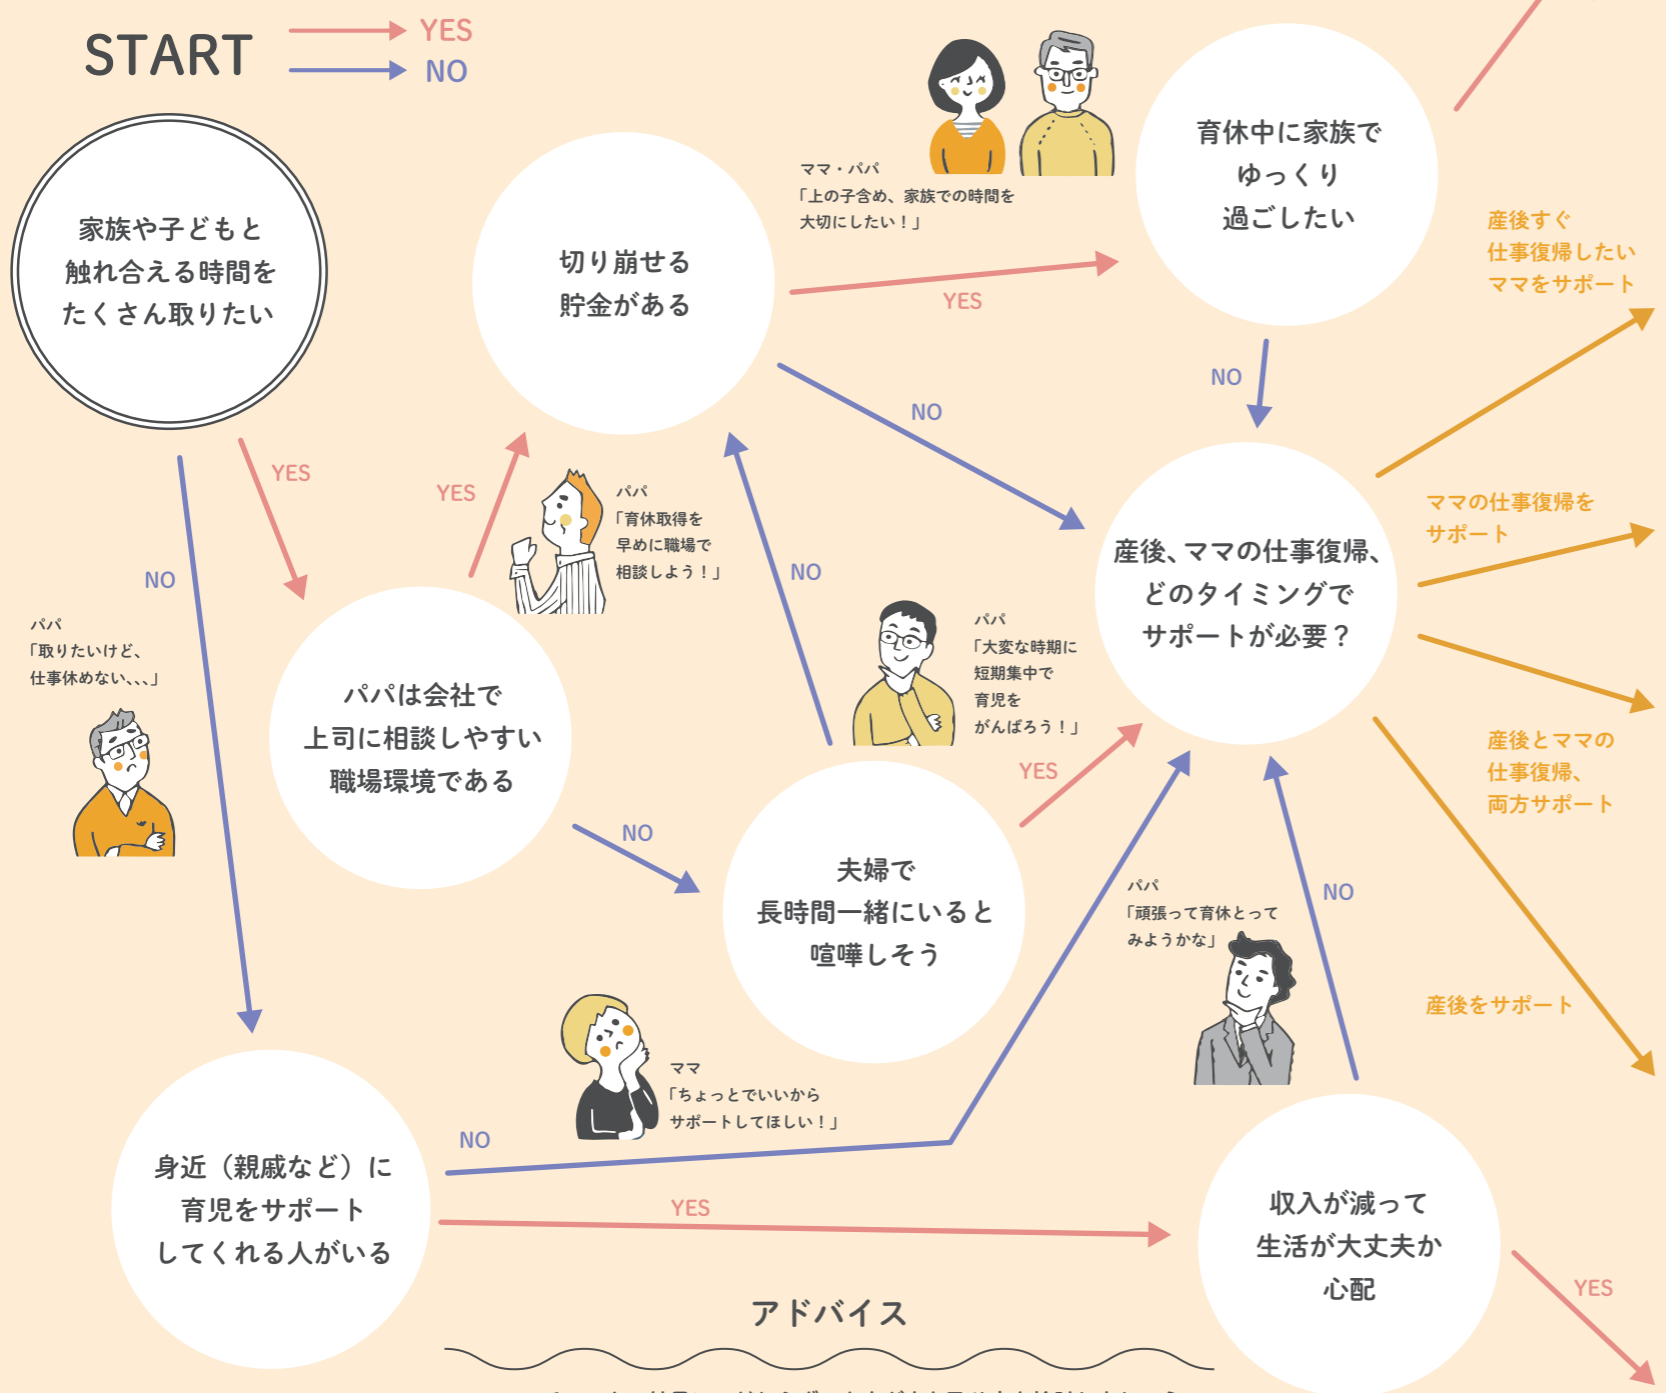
START
YES
NO

家族や子どもと触れ合える時間をたくさん取りたい

YES
NO

パパ
「取りたいけど、仕事休めない、、、」

切り崩せる貯金がある

YES

パパ
「育休取得を早めに職場で相談しよう！」

NO

パパは会社で上司に相談しやすい職場環境である

NO

ママ・パパ
「上の子含め、家族での時間を大切にしたい！」

YES

NO

育休中に家族でゆっくり過ごしたい

NO

産後すぐ仕事復帰したいママをサポート

産後、ママの仕事復帰、どのタイミングでサポートが必要？

ママの仕事復帰をサポート

産後とママの仕事復帰、両方サポート

産後をサポート

パパ
「大変な時期に短期集中で育児をがんばろう！」

YES

夫婦で長時間一緒にいると喧嘩しそう

パパ
「頑張って育休とってみようかな」

NO

ママ
「ちょっとでいいからサポートしてほしい！」

身近（親戚など）に育児をサポートしてくれる人がいる

NO

YES

収入が減って生活が大丈夫か心配

YES

アドバイス